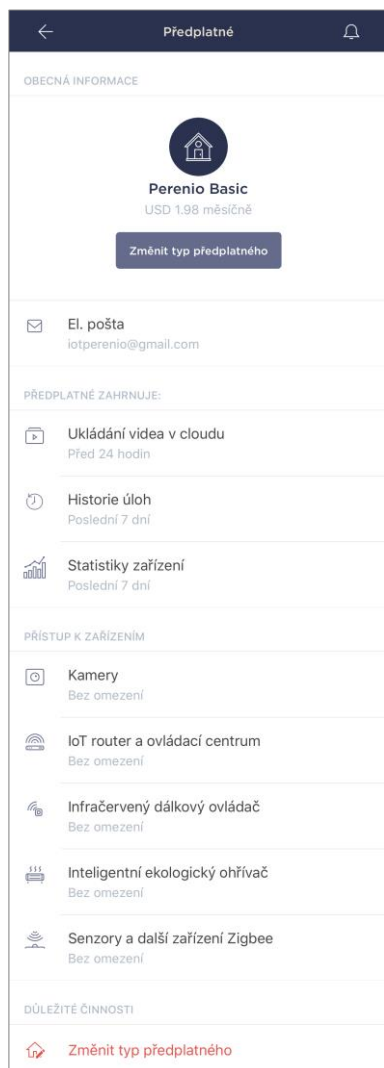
Předplatné

OBECNÁ INFORMACE

Perenio Basic
USD 1.98 měsíčně

Změnit typ předplatného

El. pošta
iotperenio@gmail.com

PŘEDPLATNÉ ZAHRNUJE:

Ukládání videa v cloudu
Před 24 hodin

Historie úloh
Poslední 7 dní

Statistiky zařízení
Poslední 7 dní

PŘÍSTUP K ZAŘÍZENÍM

Kamery
Bez omezení

IoT router a ovládací centrum
Bez omezení

Infračervený dálkový ovládač
Bez omezení

Inteligentní ekologický ohřívač
Bez omezení

Senzory a další zařízení Zigbee
Bez omezení

DŮLEŽITÉ ČINNOSTI

Změnit typ předplatného